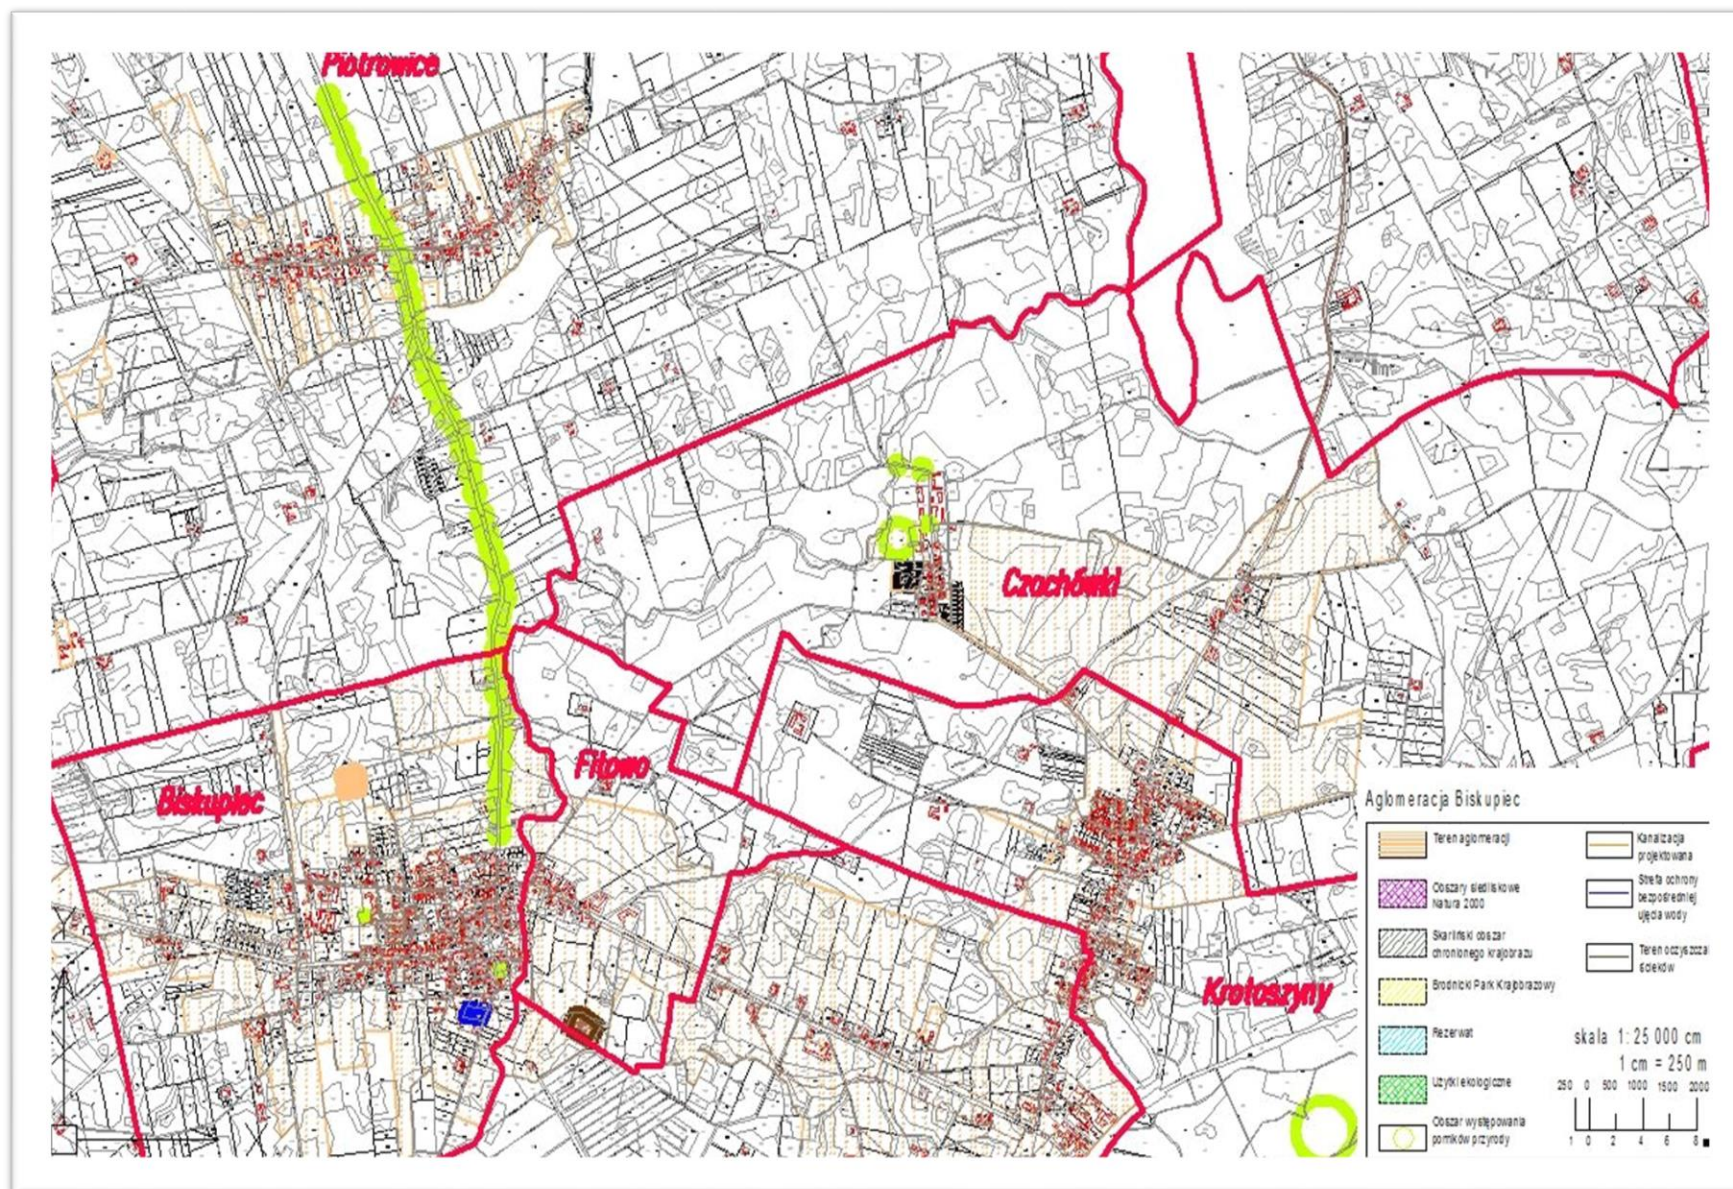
Piotrowice

Czochówki

Fitowo

Biskupiec

Krotoszyny

Aglomeracja Biskupiec

Teren aglomeracji

Obszary siedliskowe Natura 2000

Skarliński obszar chronionego krajobrazu

Brodnicki Park Krajobrazowy

Rezerwat

Użytki ekologiczne

Obszar występowania pomników przyrody

Kanalizacja projektowana

Strefa ochrony bezpośredniej ujęcia wody

Teren oczyszczalni ścieków

skala 1: 25 000 cm
1 cm = 250 m
250 0 500 1000 1500 2000
1 0 2 4 6 8